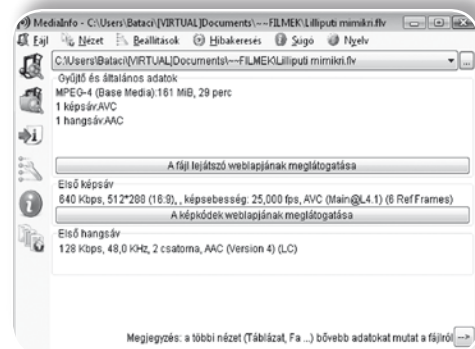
MediaInfo - C:\Users\Bataci\[VIRTUAL]Documents\~~FILMEK\Lilliputi mimikri.flv

Fájl Nézet Beállítások Hibakeresés Súgó Nyelv

C:\Users\Bataci\[VIRTUAL]Documents\~~FILMEK\Lilliputi mimikri.flv

Gyűjtő és általános adatok
MPEG-4 (Base Media):161 MiB, 29 perc
1 képsáv:AVC
1 hangsáv:AAC

A fájl lejátszó weblapjának meglátogatása

Első képsáv
640 Kbps, 512*288 (16:9), , képsebesség: 25,000 fps, AVC (Main@L4.1) (6 Ref Frames)
A képkódek weblapjának meglátogatása

Első hangsáv
128 Kbps, 48,0 KHz, 2 csatorna, AAC (Version 4) (LC)

Megjegyzés: a többi nézet (Táblázat, Fa ...) bővebb adatokat mutat a fájlról